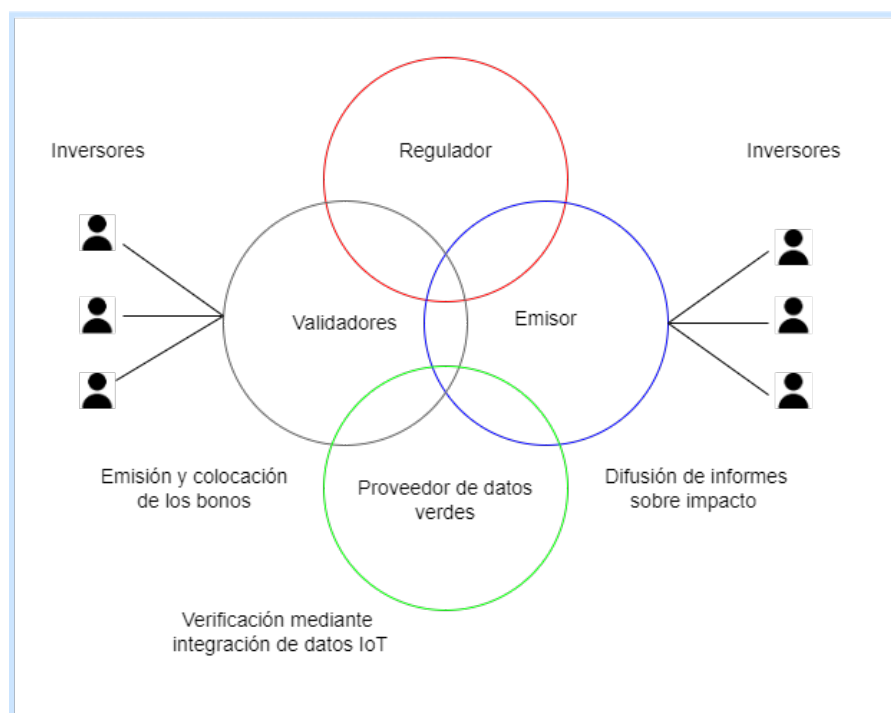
Inversores

Regulador

Inversores

Validadores

Emisor

Emisión y colocación de los bonos

Proveedor de datos verdes

Difusión de informes sobre impacto

Verificación mediante integración de datos IoT